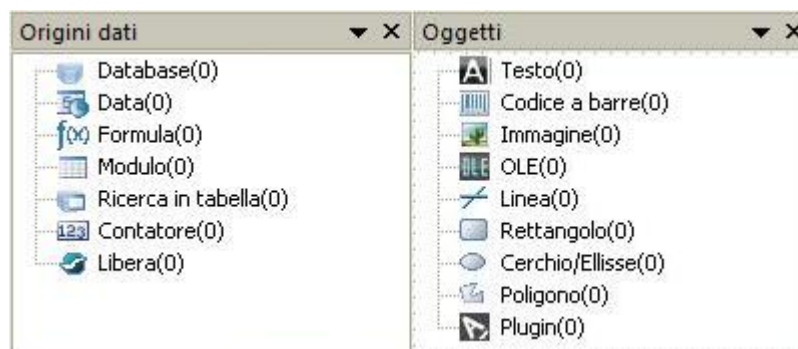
Origini dati ▾ ×

Database(0)
Data(0)
Formula(0)
Modulo(0)
Ricerca in tabella(0)
123 Contatore(0)
Libera(0)

Oggetti ▾ ×

A Testo(0)
Codice a barre(0)
Immagine(0)
OLE OLE(0)
Linea(0)
Rettangolo(0)
Cerchio/Ellisse(0)
Poligono(0)
Plugin(0)